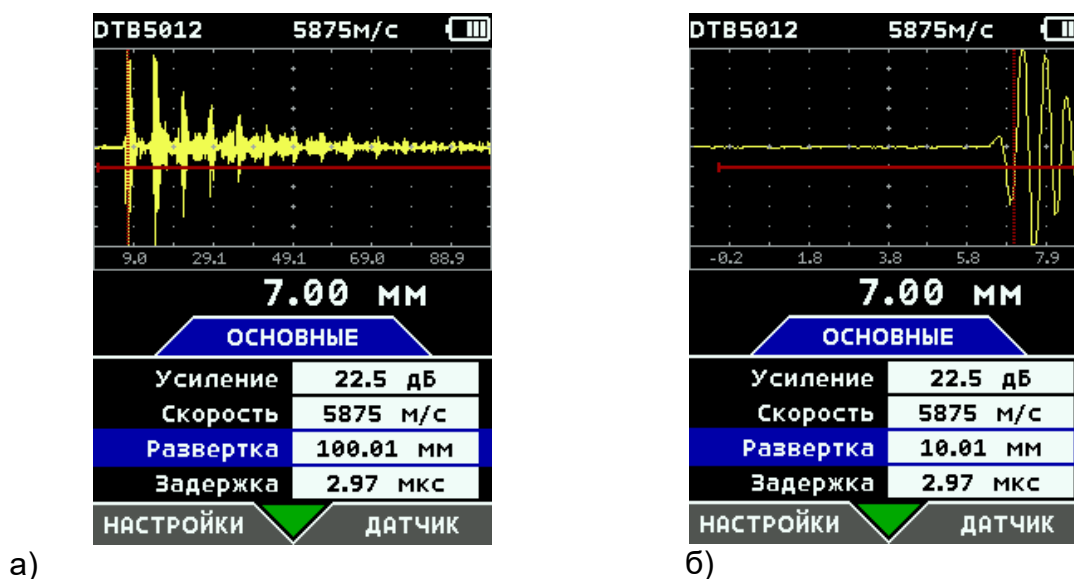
DTB5012 5875м/с

9.0 29.1 49.1 69.0 88.9

7.00 мм

ОСНОВНЫЕ

| Усиление | 22.5 дБ |
|---|---|
| Скорость | 5875 м/с |
| Развертка | 100.01 мм |
| Задержка | 2.97 мкс |

НАСТРОЙКИ ДАТЧИК

а)

DTB5012 5875м/с

-0.2 1.8 3.8 5.8 7.9

7.00 мм

ОСНОВНЫЕ

| Усиление | 22.5 дБ |
|---|---|
| Скорость | 5875 м/с |
| Развертка | 10.01 мм |
| Задержка | 2.97 мкс |

НАСТРОЙКИ ДАТЧИК

б)